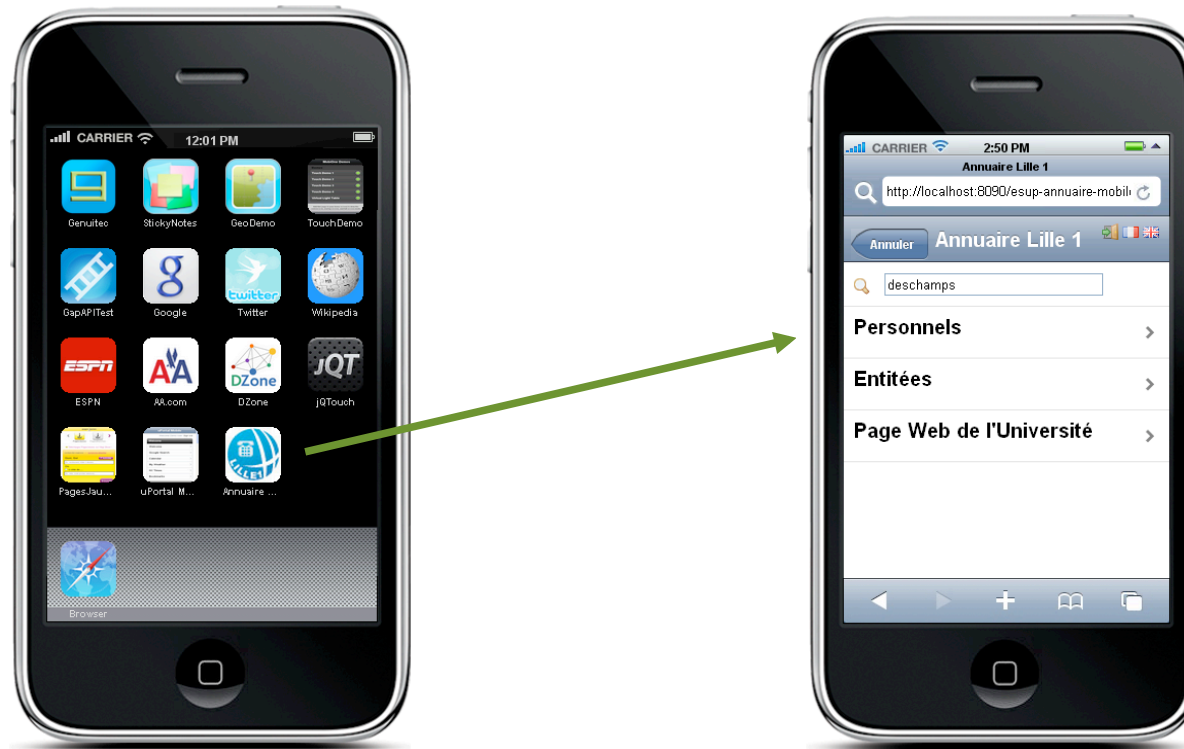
CARRIER 12:01 PM

Genuitec StickyNotes GeoDemo TouchDemo

GapAPITest Google Twitter Wikipedia

ESPN AA.com DZone jQTouch

PagesJau... uPortal M... Annuaire ...

Browser

CARRIER 2:50 PM

Annuaire Lille 1

http://localhost:8090/esup-annuaire-mobil

Annuler Annuaire Lille 1

deschamps

Personnels

Entitées

Page Web de l'Université